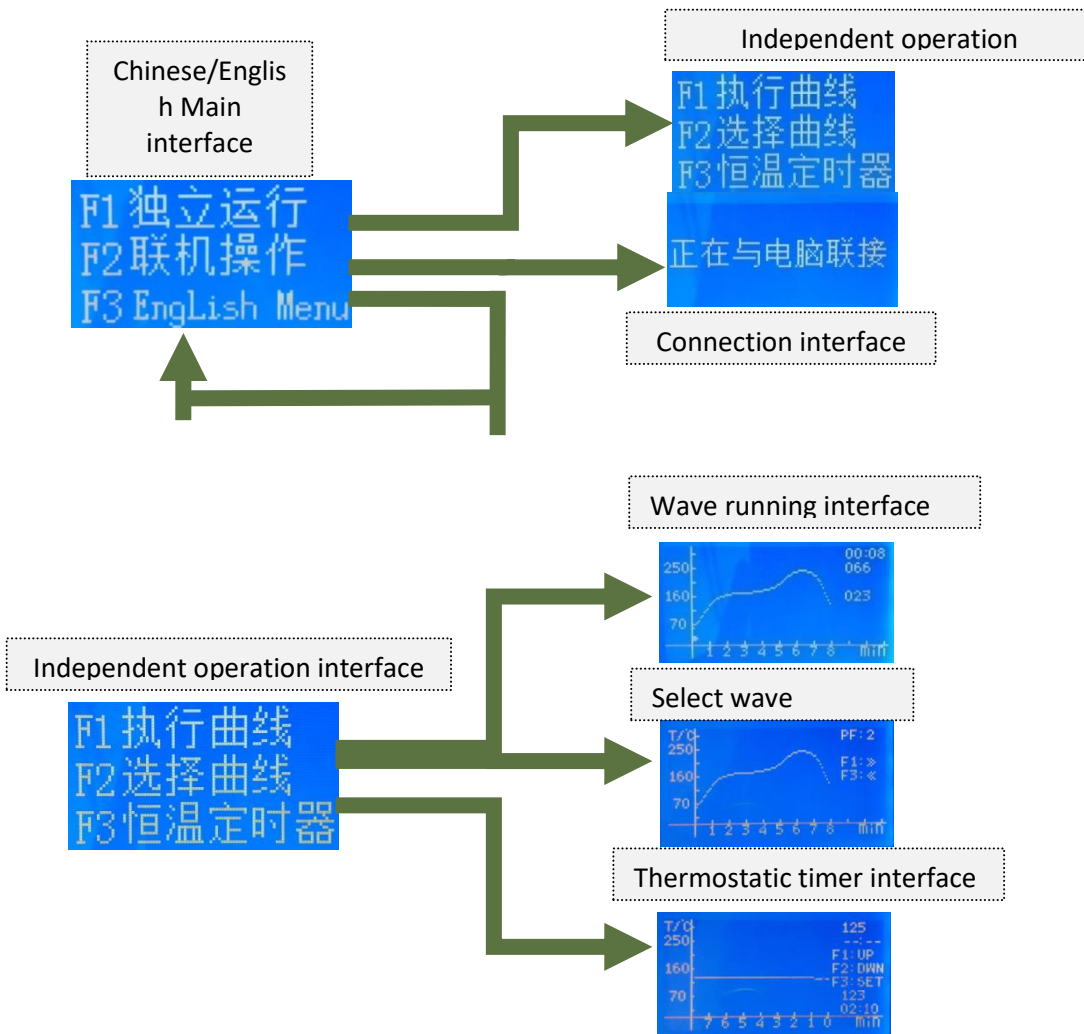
Independent operation

Chinese/English Main interface

F1 执行曲线
F2 选择曲线
F3 恒温定时器

F1 独立运行
F2 联机操作
F3 English Menu

正在与电脑联接

Connection interface

Wave running interface

250
160
70
00:08
066
023
1 2 3 4 5 6 7 8 min

Independent operation interface

Select wave

F1 执行曲线
F2 选择曲线
F3 恒温定时器

T/C
250
160
70
PF:2
F1:»
F3:«
1 2 3 4 5 6 7 8 min

Thermostatic timer interface

T/C
250
160
70
125
--:--
F1:UP
F2:DWN
F3:SET
123
02:10
7 6 5 4 3 2 1 0 min